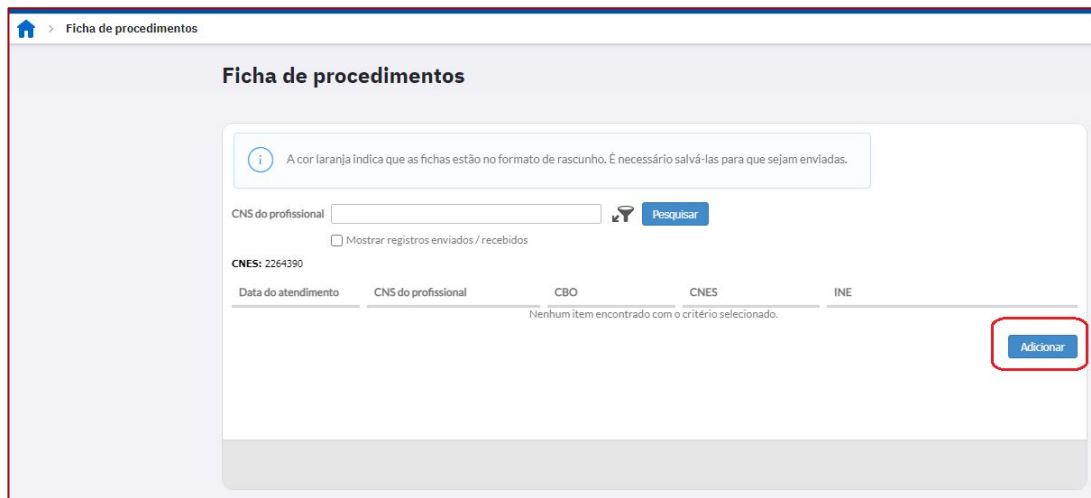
> Ficha de procedimentos

Ficha de procedimentos

A cor laranja indica que as fichas estão no formato de rascunho. É necessário salvá-las para que sejam enviadas.

CNS do profissional Pesquisar

Mostrar registros enviados / recebidos

CNES: 2264390

| Data do atendimento | CNS do profissional | CBO | CNES | INE |
|---|---|---|---|---|

Nenhum item encontrado com o critério selecionado.

Adicionar